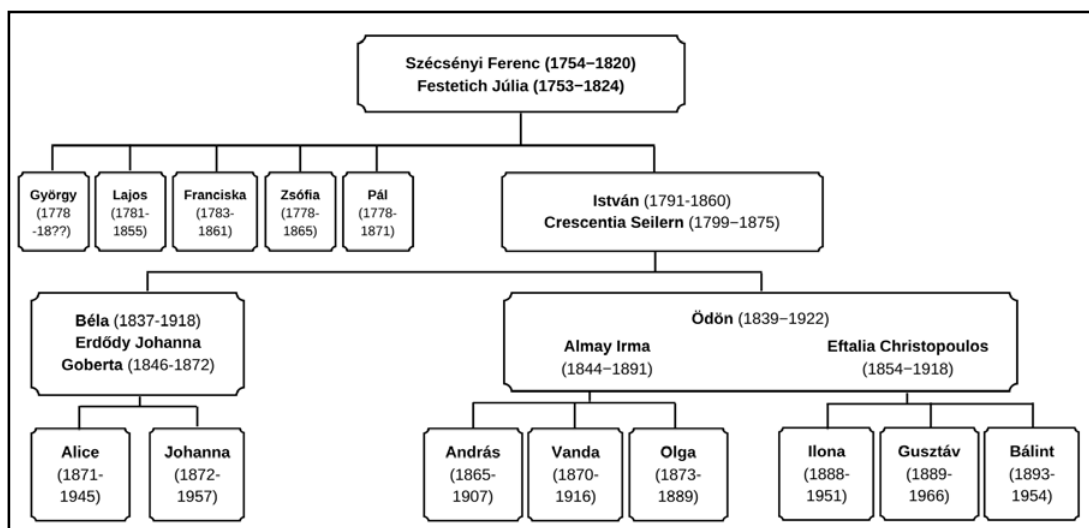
Széchényi Ferenc (1754–1820)
Festetich Júlia (1753–1824)

György (1778 -18??)

Lajos (1781-1855)

Franciska (1783-1861)

Zsófia (1778-1865)

Pál (1778-1871)

István (1791-1860)
Crescentia Seilern (1799–1875)

Béla (1837-1918)
Erdődy Johanna Goberta (1846-1872)

Ödön (1839–1922)
Almay Irma (1844–1891)
Eftalia Christopoulos (1854–1918)

Alice (1871-1945)

Johanna (1872-1957)

András (1865-1907)

Vanda (1870-1916)

Olga (1873-1889)

Ilona (1888-1951)

Gusztáv (1889-1966)

Bálint (1893-1954)